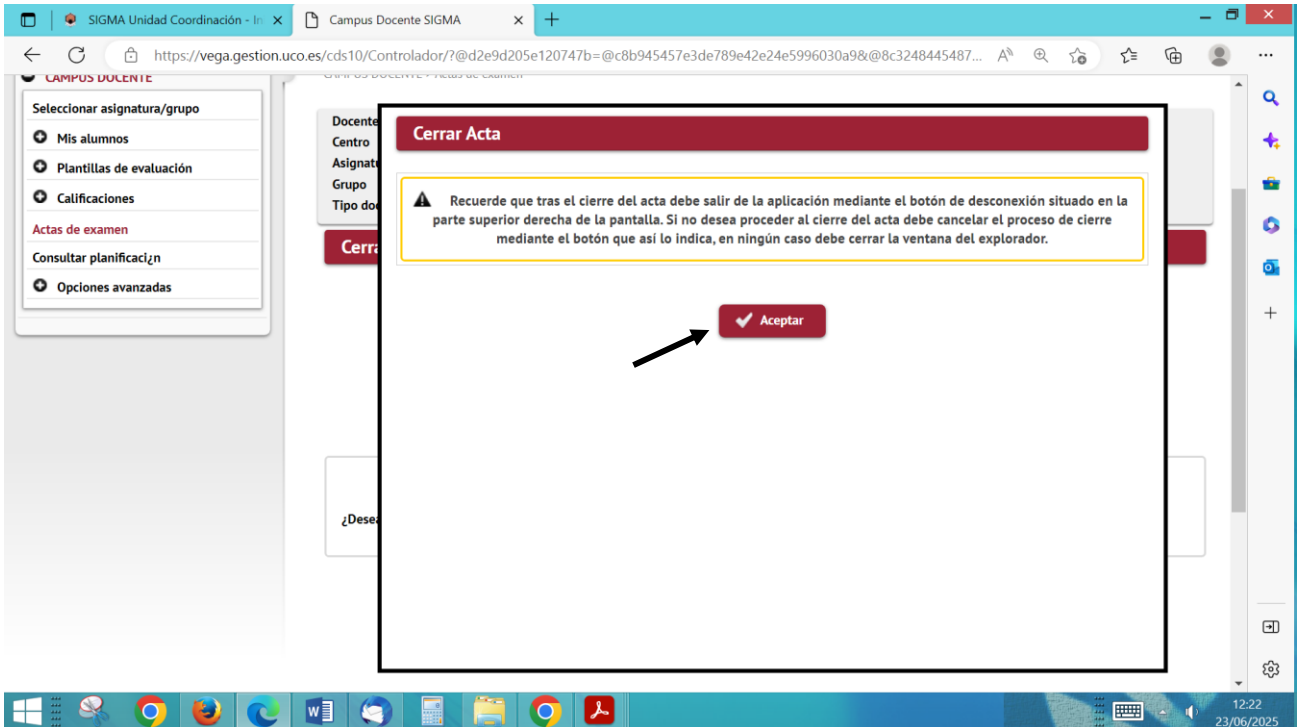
SIGMA Unidad Coordinación - In ×
Campus Docente SIGMA ×
https://vega.gestion.uco.es/cds10/Controlador/?@d2e9d205e120747b=@c8b945457e3de789e42e24e5996030a9&@8c3248445487...

CAMPUS DOCENTE
Seleccionar asignatura/grupo
Mis alumnos
Plantillas de evaluación
Calificaciones
Actas de examen
Consultar planificaci¿n
Opciones avanzadas

Docente
Centro
Asignatu
Grupo
Tipo doc
Cerra
¿Desea

Cerrar Acta

Recuerde que tras el cierre del acta debe salir de la aplicación mediante el botón de desconexión situado en la parte superior derecha de la pantalla. Si no desea proceder al cierre del acta debe cancelar el proceso de cierre mediante el botón que así lo indica, en ningún caso debe cerrar la ventana del explorador.

Aceptar

12:22
23/06/2025